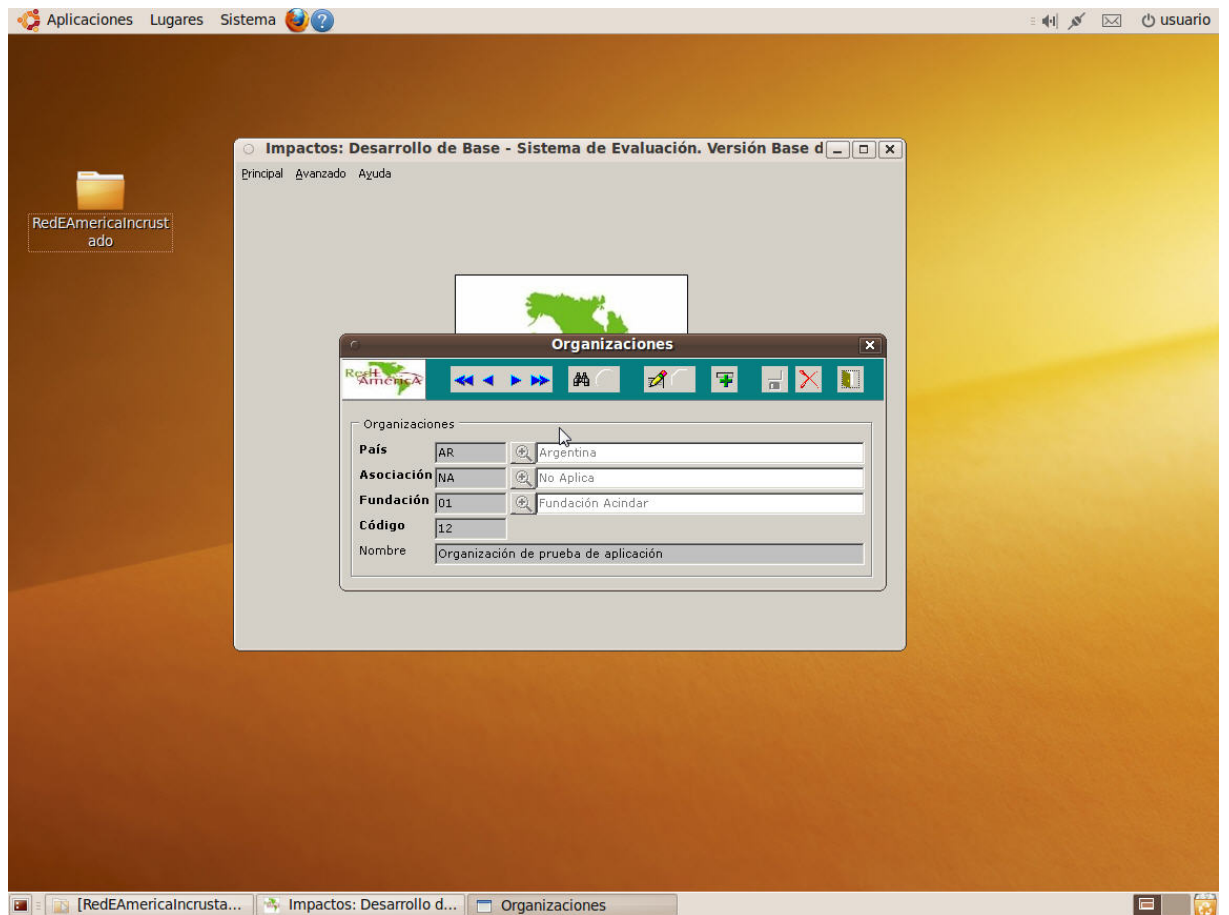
Aplicaciones Lugares Sistema

usuario

RedEAmericaIncrustado

Impactos: Desarrollo de Base - Sistema de Evaluación. Versión Base d

Principal Avanzado Ayuda

Organizaciones

RedEAmérica

Organizaciones

País AR Argentina

Asociación NA No Aplica

Fundación 01 Fundación Acindar

Código 12

Nombre Organización de prueba de aplicación

[RedEAmericaIncrusta... Impactos: Desarrollo d... Organizaciones